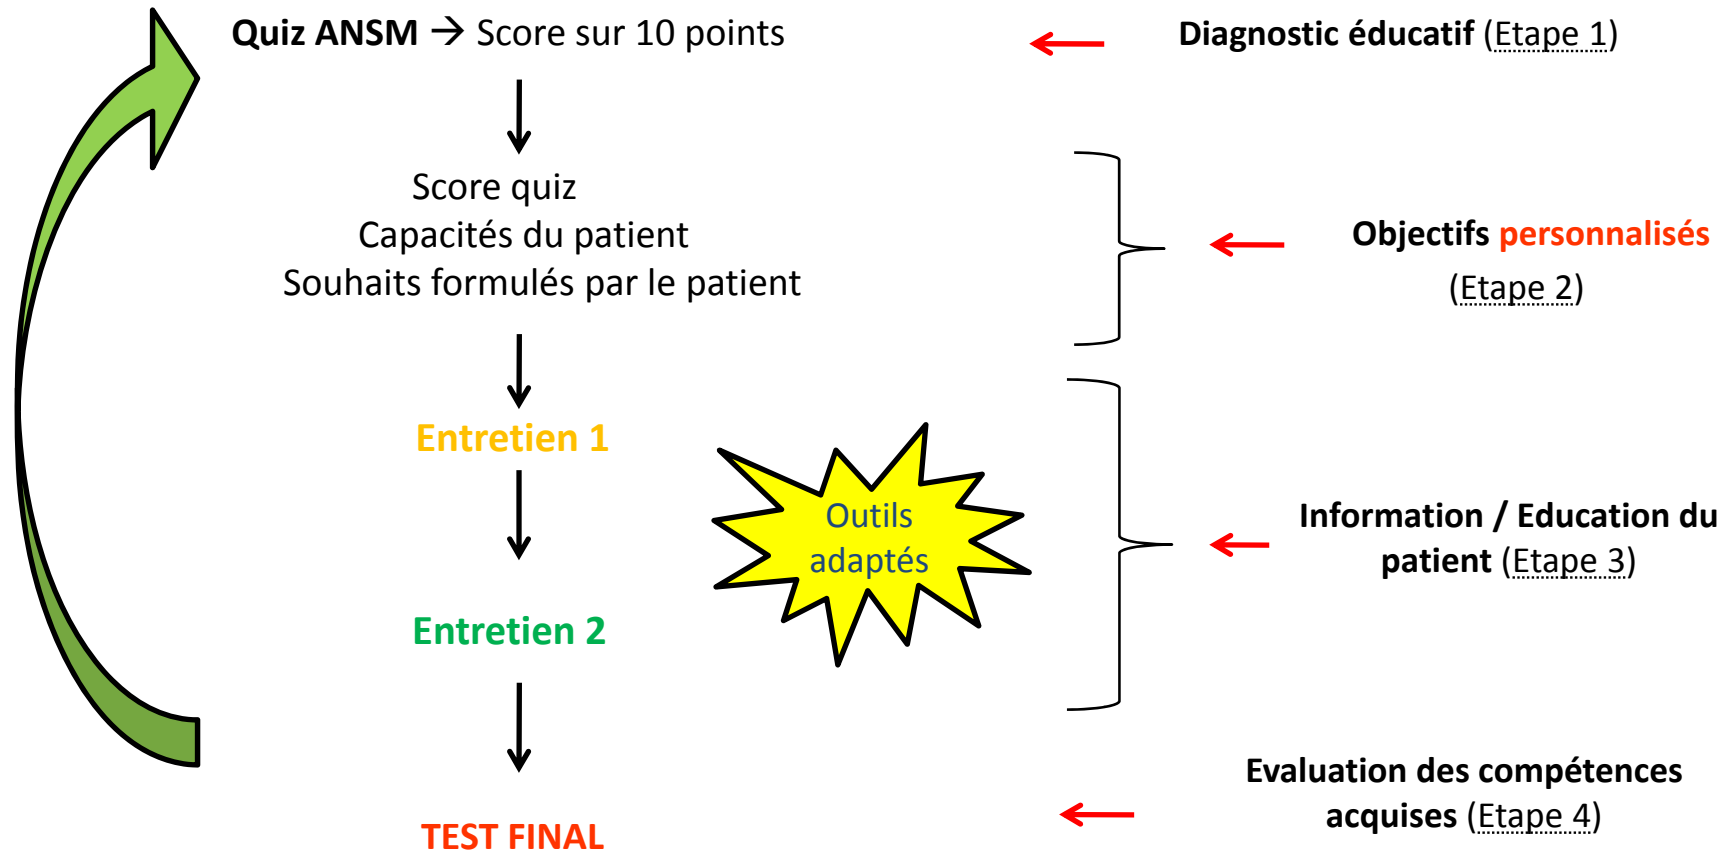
Quiz ANSM → Score sur 10 points

Diagnostic éducatif (Etape 1)

Score quiz
Capacités du patient
Souhaits formulés par le patient

Objectifs personnalisés (Etape 2)

Entretien 1

Outils adaptés

Entretien 2

Information / Education du patient (Etape 3)

TEST FINAL

Evaluation des compétences acquises (Etape 4)